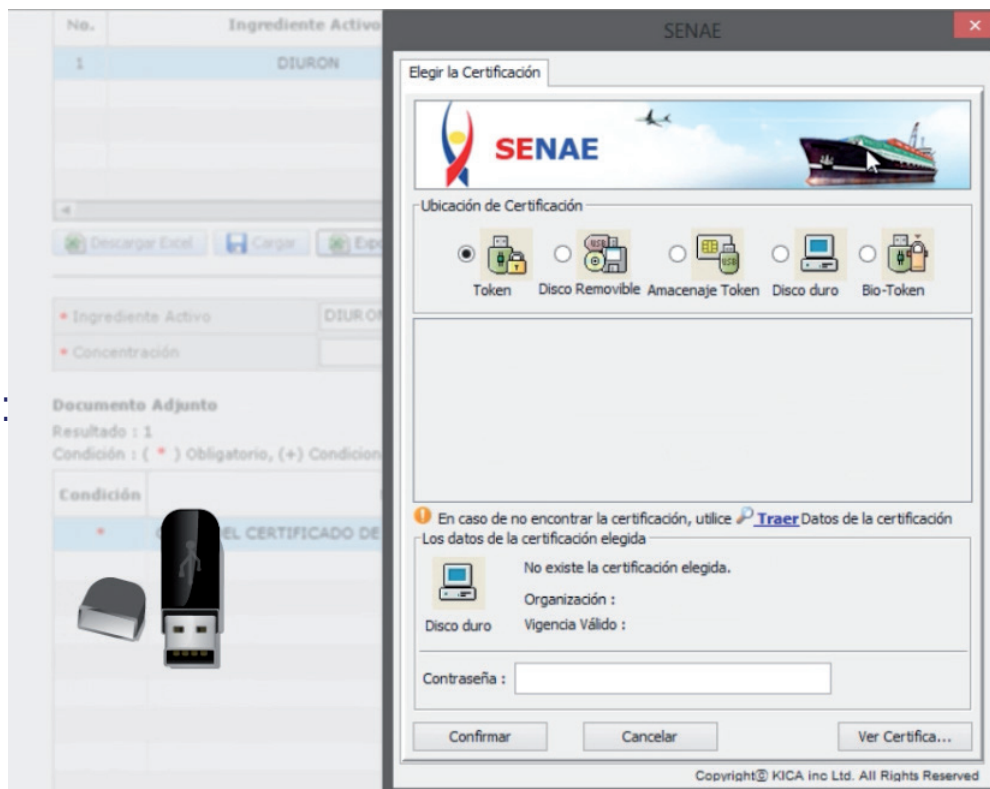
| No. | Ingrediente Activo |
|---|---|
| 1 | DIURON |

Descargar Excel | Cargar | Exp

* Ingrediente Activo | DIURON
* Concentración

Documento Adjunto
Resultado : 1
Condición : ( * ) Obligatorio, (+) Condicion

| Condición | |
|---|---|
| * | EL CERTIFICADO DE |

SENAE

Elegir la Certificación

SENAE

Ubicación de Certificación

Token | Disco Removible | Amacenaje Token | Disco duro | Bio-Token

En caso de no encontrar la certificación, utilice Traer Datos de la certificación

Los datos de la certificación elegida

No existe la certificación elegida.
Organización :
Vigencia Válido :
Disco duro

Contraseña :

Confirmar | Cancelar | Ver Certifica...

Copyright© KICA inc Ltd. All Rights Reserved